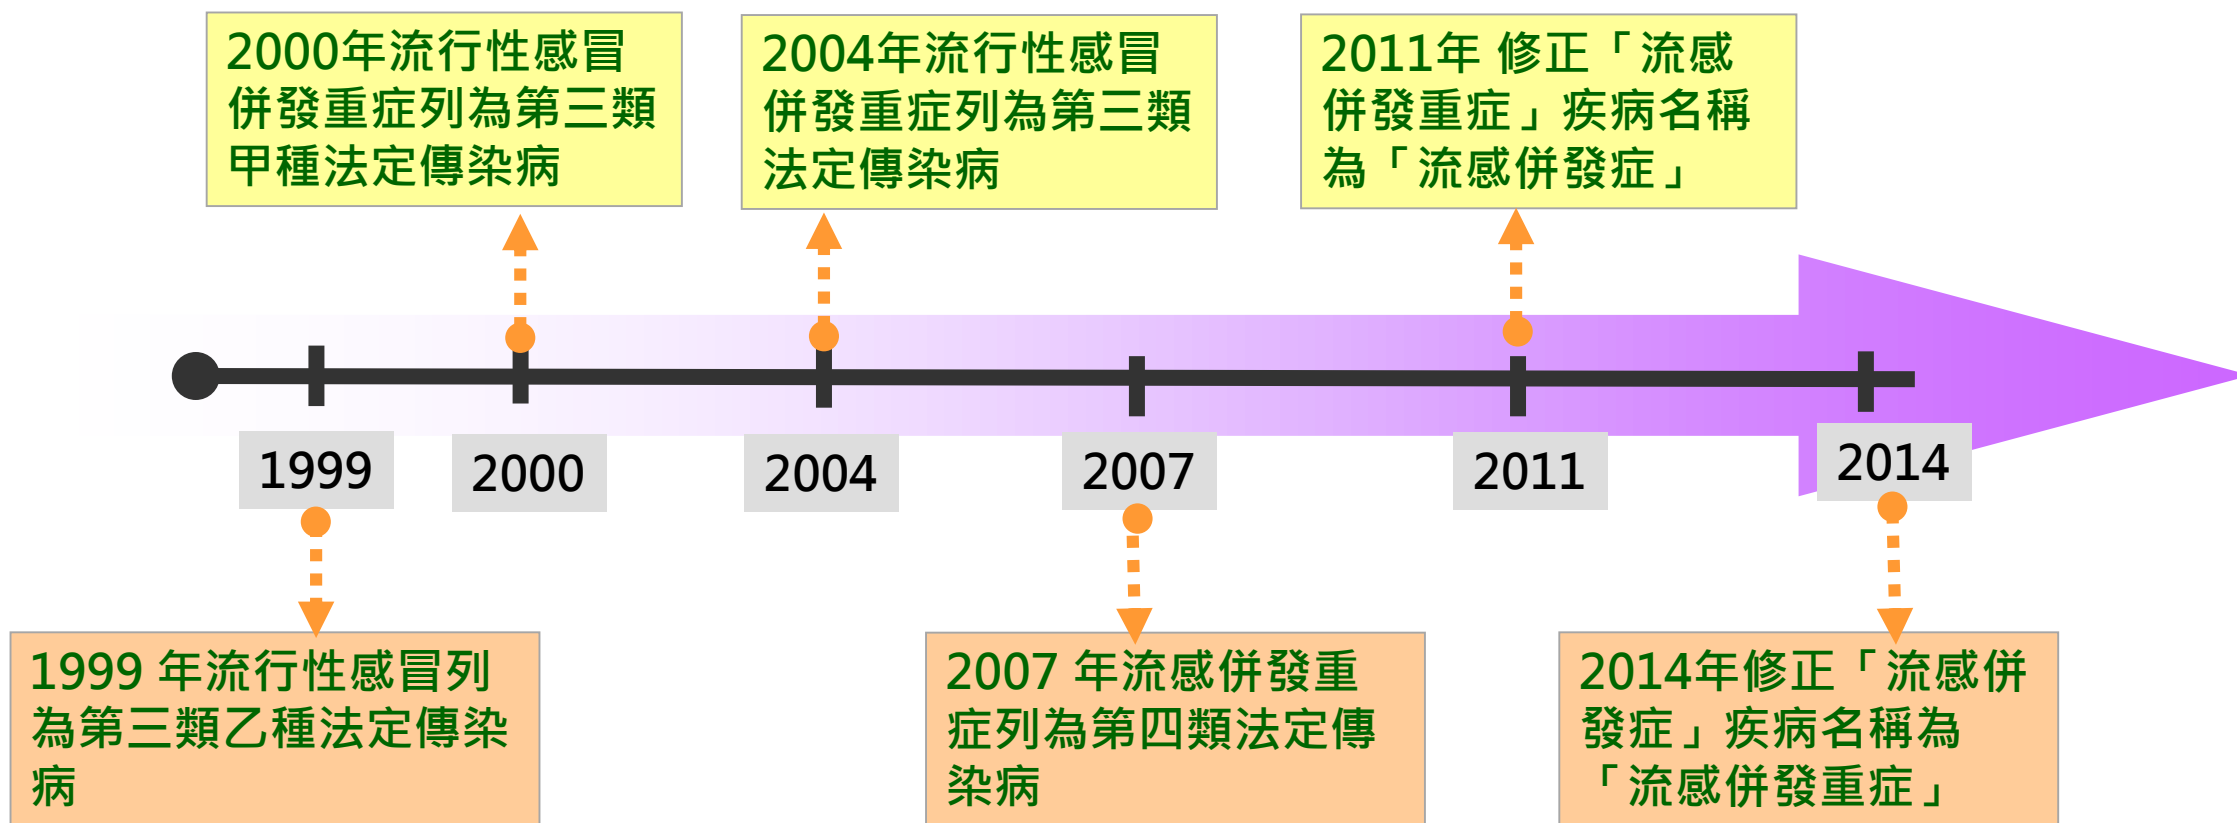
2000年流行性感冒併發重症列為第三類甲種法定傳染病

2004年流行性感冒併發重症列為第三類法定傳染病

2011年 修正「流感併發重症」疾病名稱為「流感併發症」

1999

2000

2004

2007

2011

2014

1999 年流行性感冒列為第三類乙種法定傳染病

2007 年流感併發重症列為第四類法定傳染病

2014年修正「流感併發症」疾病名稱為「流感併發重症」